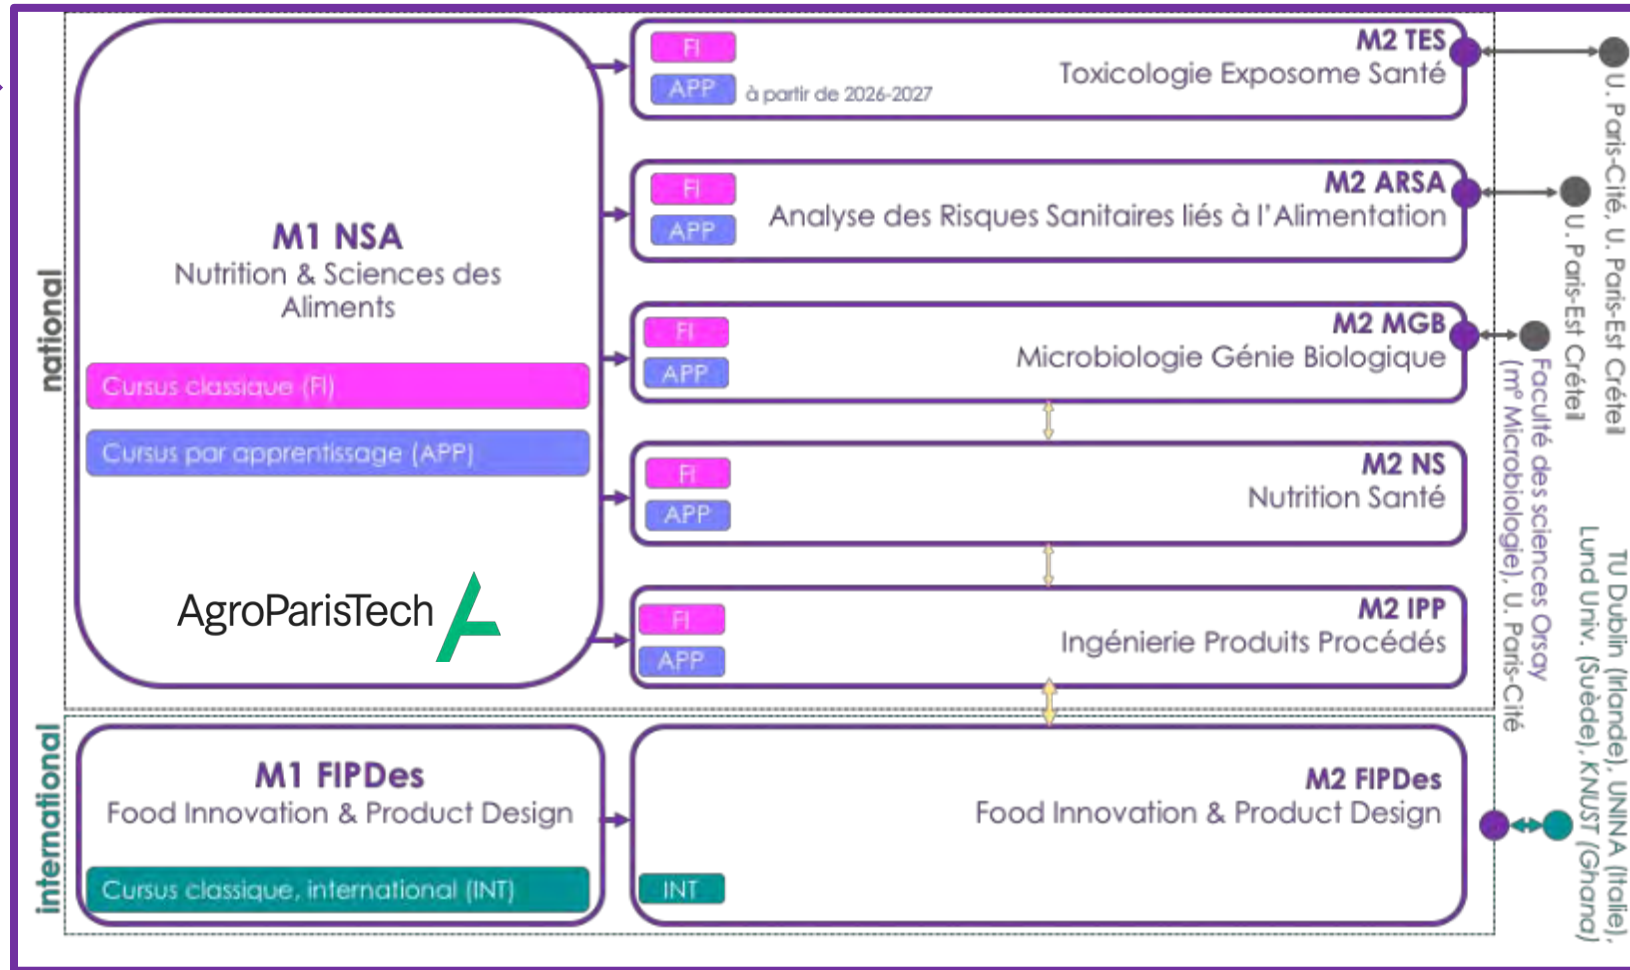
national

M1 NSA
Nutrition & Sciences des Aliments

Cursus classique (FI)

Cursus par apprentissage (APP)

AgroParisTech

FI
APP
à partir de 2026-2027
M2 TES
Toxicologie Exposome Santé

FI
APP
M2 ARSA
Analyse des Risques Sanitaires liés à l'Alimentation

FI
APP
M2 MGB
Microbiologie Génie Biologique

FI
APP
M2 NS
Nutrition Santé

FI
APP
M2 IPP
Ingénierie Produits Procédés

U. Paris-Cité, U. Paris-Est Créteil

U. Paris-Est Créteil

Faculté des sciences Orsay (m° Microbiologie), U. Paris-Cité

international

M1 FIPDes
Food Innovation & Product Design

Cursus classique, international (INT)

M2 FIPDes
Food Innovation & Product Design

INT

TU Dublin (Irlande), UNINA (Italie), Lund Univ. (Suède), KNUST (Ghana)